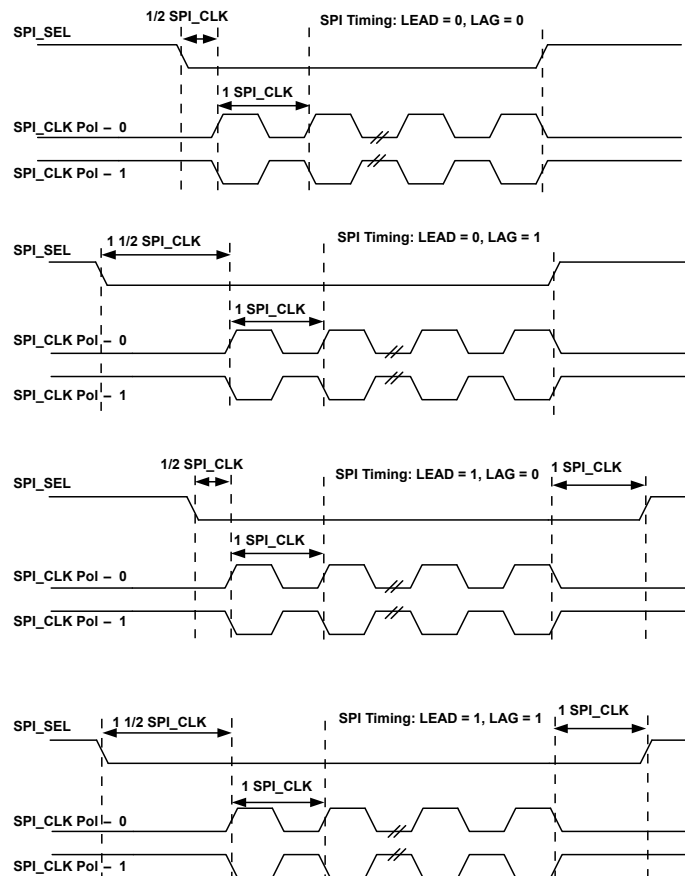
SPI_SEL
1/2 SPI_CLK
SPI Timing: LEAD = 0, LAG = 0
1 SPI_CLK
SPI_CLK Pol – 0
SPI_CLK Pol – 1

SPI_SEL
1 1/2 SPI_CLK
SPI Timing: LEAD = 0, LAG = 1
1 SPI_CLK
SPI_CLK Pol – 0
SPI_CLK Pol – 1

1/2 SPI_CLK
SPI_SEL
SPI Timing: LEAD = 1, LAG = 0
1 SPI_CLK
1 SPI_CLK
SPI_CLK Pol – 0
SPI_CLK Pol – 1

SPI_SEL
1 1/2 SPI_CLK
SPI Timing: LEAD = 1, LAG = 1
1 SPI_CLK
1 SPI_CLK
SPI_CLK Pol – 0
SPI_CLK Pol – 1